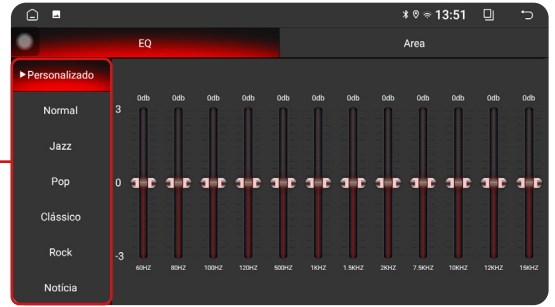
13:51

EQ

Area

▶Personalizado

Normal

Jazz

Pop

Clássico

Rock

Notícia

3

0

-3

| 0db | 0db | 0db | 0db | 0db | 0db | 0db | 0db | 0db | 0db | 0db | 0db |
|---|---|---|---|---|---|---|---|---|---|---|---|
| 60HZ | 80HZ | 100HZ | 120HZ | 500HZ | 1KHZ | 1.5KHZ | 2KHZ | 7.5KHZ | 10KHZ | 12KHZ | 15KHZ |